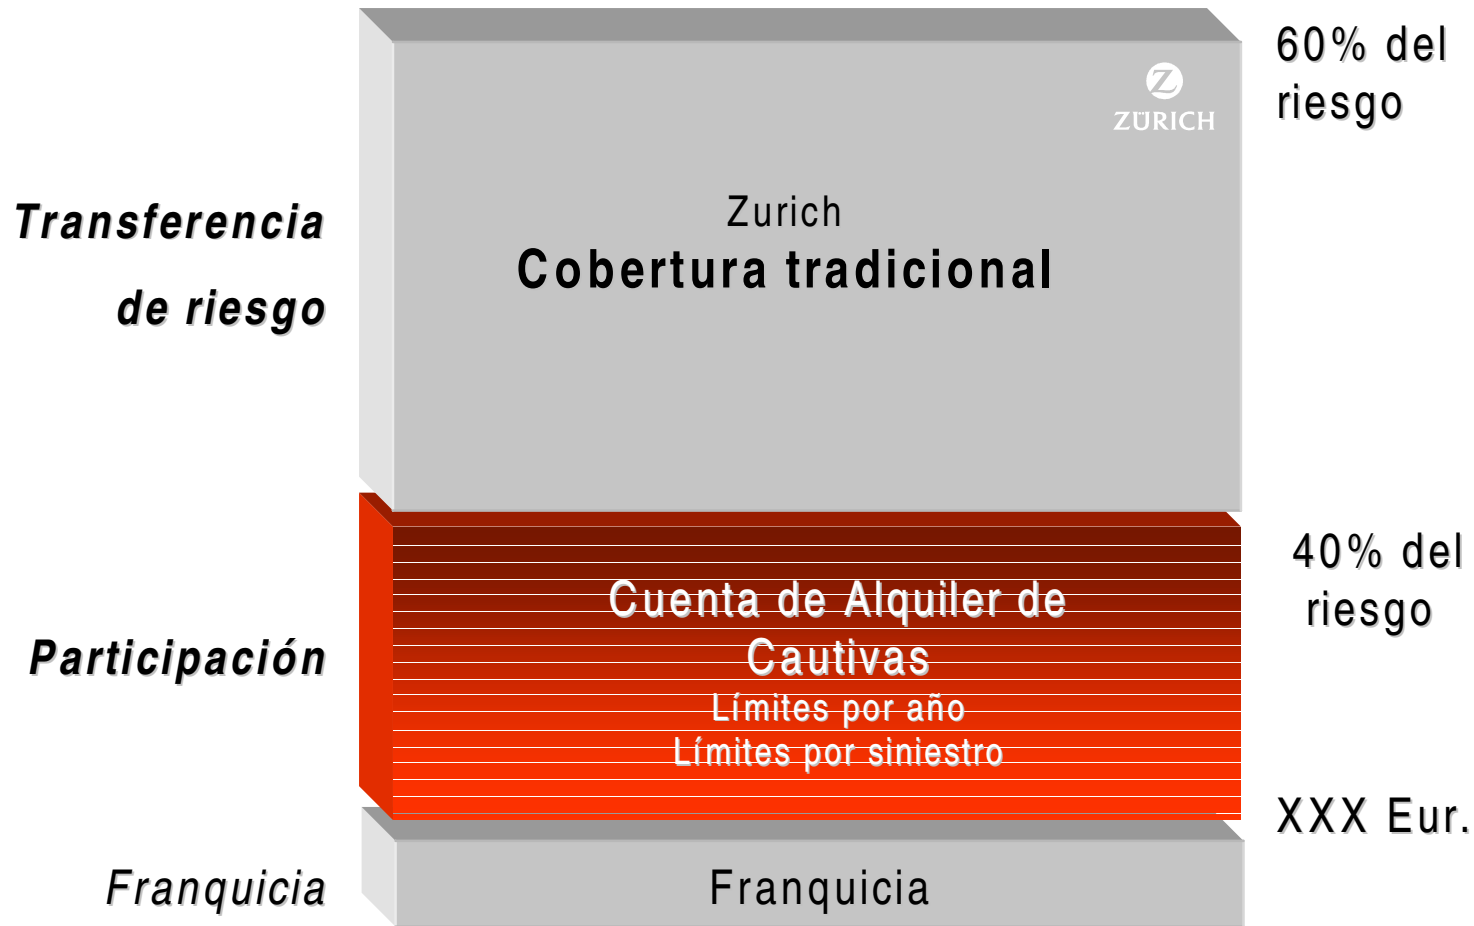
Transferencia de riesgo

ZURICH

Zurich
Cobertura tradicional

60% del riesgo

Participación

Cuenta de Alquiler de Cautivas
Límites por año
Límites por siniestro

40% del riesgo

XXX Eur.

Franquicia

Franquicia